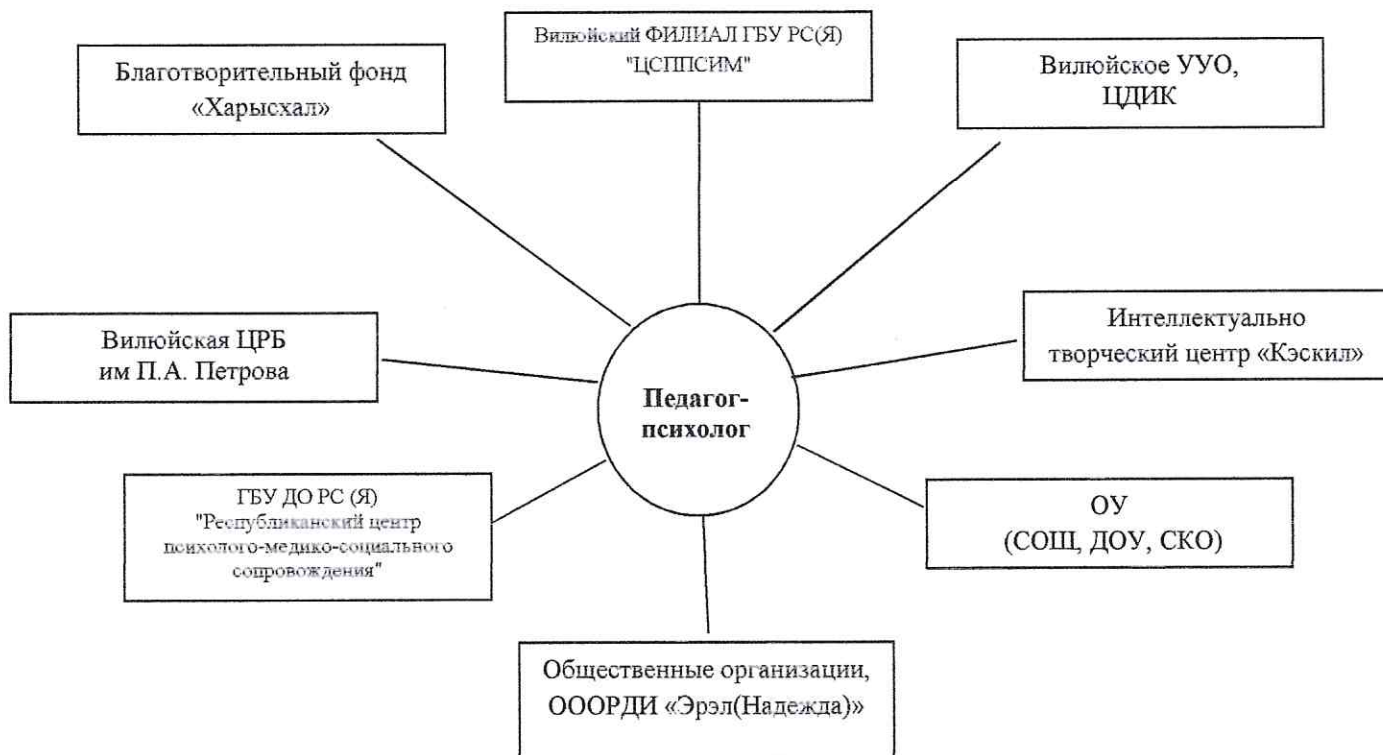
Вилюйский ФИЛИАЛ ГБУ РС(Я) "ЦСППСИМ"

Благотворительный фонд «Харысхал»

Вилюйское УУО, ЦДИК

Интеллектуально творческий центр «Кэскил»

Вилюйская ЦРБ им П.А. Петрова

Педагог-психолог

ГБУ ДО РС (Я) "Республиканский центр психолого-медико-социального сопровождения"

ОУ (СОШ, ДОУ, СКО)

Общественные организации, ОООРДИ «Эрэл(Надежда)»